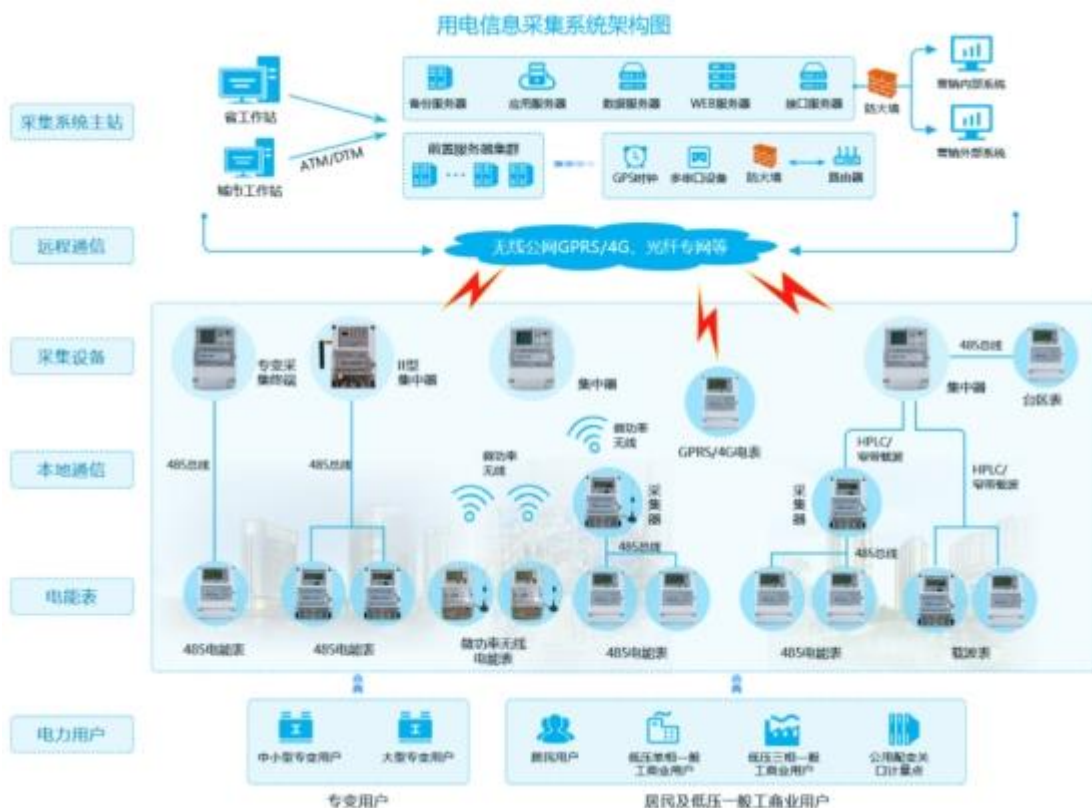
用电信息采集系统架构图

采集系统主站

省工作站

城市工作站

ATM/DTM

备份服务器
应用服务器
数据服务器
WEB服务器
接口服务器
防火墙

营销内部系统
营销外部系统

前置服务器集群

GPS时钟
多串口设备
防火墙
路由器

远程通信

无线公网GPRS/4G、光纤专网等

采集设备

专变采集终端
II型集中器
集中器
GPRS/4G电表
集中器
485总线
台区表

本地通信

485总线
485总线
微功率无线
微功率无线
采集器
485总线
HPLC/窄带载波
采集器
485总线
HPLC/窄带载波

电能表

485电能表
485电能表
微功率无线电能表
485电能表
485电能表
载波表

电力用户

中小型专变用户
大型专变用户
居民用户
低压单相一般工商业用户
低压三相一般工商业用户
公用配变关口计量点

专变用户
居民及低压一般工商业用户